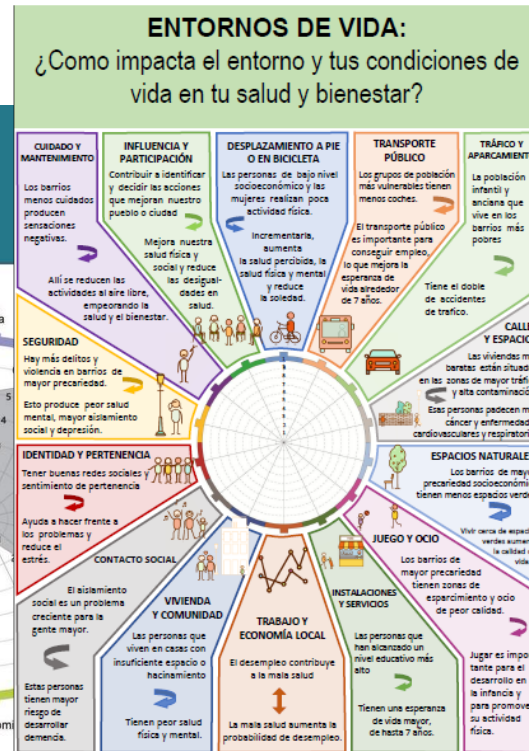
ENTORNOS DE VIDA:
¿Como impacta el entorno y tus condiciones de vida en tu salud y bienestar?

CUIDADO Y MANTENIMIENTO
Los barrios menos cuidados producen sensaciones negativas.
Allí se reducen las actividades al aire libre, empeorando la salud y el bienestar.

INFLUENCIA Y PARTICIPACIÓN
Contribuir a identificar y decidir las acciones que mejoran nuestro pueblo o ciudad
Mejora nuestra salud física y social y reduce las desigualdades en salud.

DESPLAZAMIENTO A PIE O EN BICICLETA
Las personas de bajo nivel socioeconómico y las mujeres realizan poca actividad física.
Incrementarla, aumenta la salud percibida, la salud física y mental y reduce la soledad.

TRANSPORTE PÚBLICO
Los grupos de población más vulnerables tienen menos coches.
El transporte público es importante para conseguir empleo, lo que mejora la esperanza de vida alrededor de 7 años.
Tiene el doble de accidentes de trafico.

TRÁFICO Y APARCAMIENT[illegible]
La población infantil y anciana que vive en los barrios más pobres

CALL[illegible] Y ESPACIO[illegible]
Las viviendas m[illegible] baratas están situad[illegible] en las zonas de mayor tráfi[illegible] y alta contaminació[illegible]
Esas personas padecen m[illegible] cáncer y enfermedad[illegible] cardiovasculares y respirator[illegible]

SEGURIDAD
Hay más delitos y violencia en barrios de mayor precariedad.
Esto produce peor salud mental, mayor aislamiento social y depresión.

IDENTIDAD Y PERTENENCIA
Tener buenas redes sociales y sentimiento de pertenencia
Ayuda a hacer frente a los problemas y reduce el estrés.

ESPACIOS NATURALE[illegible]
Los barrios de mayo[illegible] precariedad socioeconómi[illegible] tienen menos espacios verde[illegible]
Vivir cerca de espac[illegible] verdes aumen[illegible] la calidad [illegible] vid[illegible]

CONTACTO SOCIAL
El aislamiento social es un problema creciente para la gente mayor.
Estas personas tienen mayor riesgo de desarrollar demencia.

VIVIENDA Y COMUNIDAD
Las personas que viven en casas con insuficiente espacio o hacinamiento
Tienen peor salud física y mental.

TRABAJO Y ECONOMÍA LOCAL
El desempleo contribuye a la mala salud
La mala salud aumenta la probabilidad de desempleo.

INSTALACIONES Y SERVICIOS
Las personas que han alcanzado un nivel educativo más alto
Tienen una esperanza de vida mayor, de hasta 7 años.

JUEGO Y OCIO
Los barrios de mayor precariedad tienen zonas de esparcimiento y ocio de peor calidad.
Jugar es impor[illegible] tante para el desarrollo en la infancia y para promove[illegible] su actividad física.